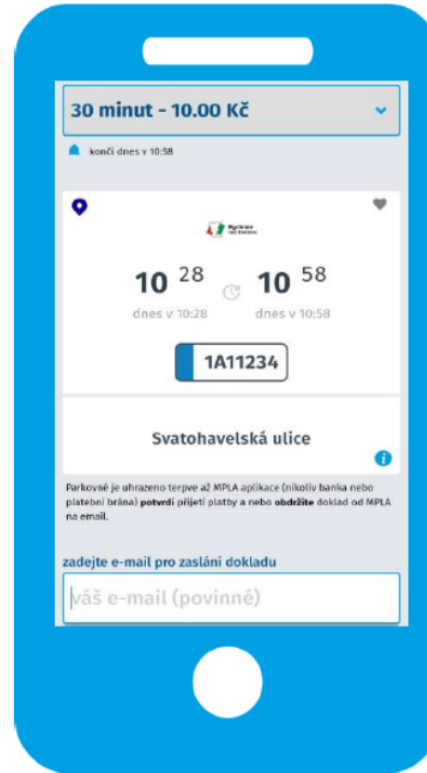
30 minut - 10.00 Kč

končí dnes v 10:58

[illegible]

10 28

dnes v 10:28

10 58

dnes v 10:58

1A11234

Svatohavelská ulice

Parkovné je uhrazeno terpve až MPLA aplikace (nikoliv banka nebo platební brána) **potvrdí** přijetí platby a nebo **obdržíte** doklad od MPLA na email.

zadejte e-mail pro zaslání dokladu

váš e-mail (povinné)